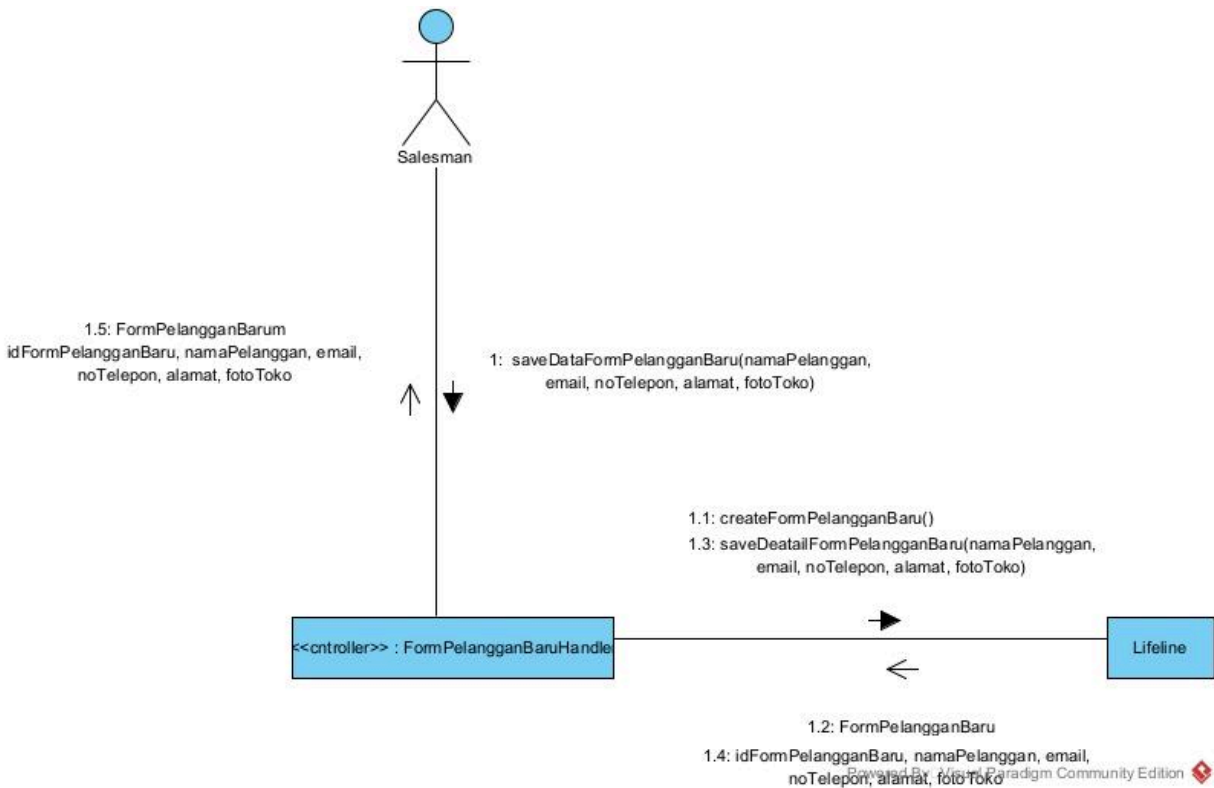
Salesman

1.5: FormPelangganBarum idFormPelangganBaru, namaPelanggan, email, noTelepon, alamat, fotoToko

1: saveDataFormPelangganBaru(namaPelanggan, email, noTelepon, alamat, fotoToko)

1.1: createFormPelangganBaru()

1.3: saveDeatailFormPelangganBaru(namaPelanggan, email, noTelepon, alamat, fotoToko)

<<cntroller>> : FormPelangganBaruHandle

Lifeline

1.2: FormPelangganBaru

1.4: idFormPelangganBaru, namaPelanggan, email, noTelepon, alamat, fotoToko

Powered By: Visual Paradigm Community Edition